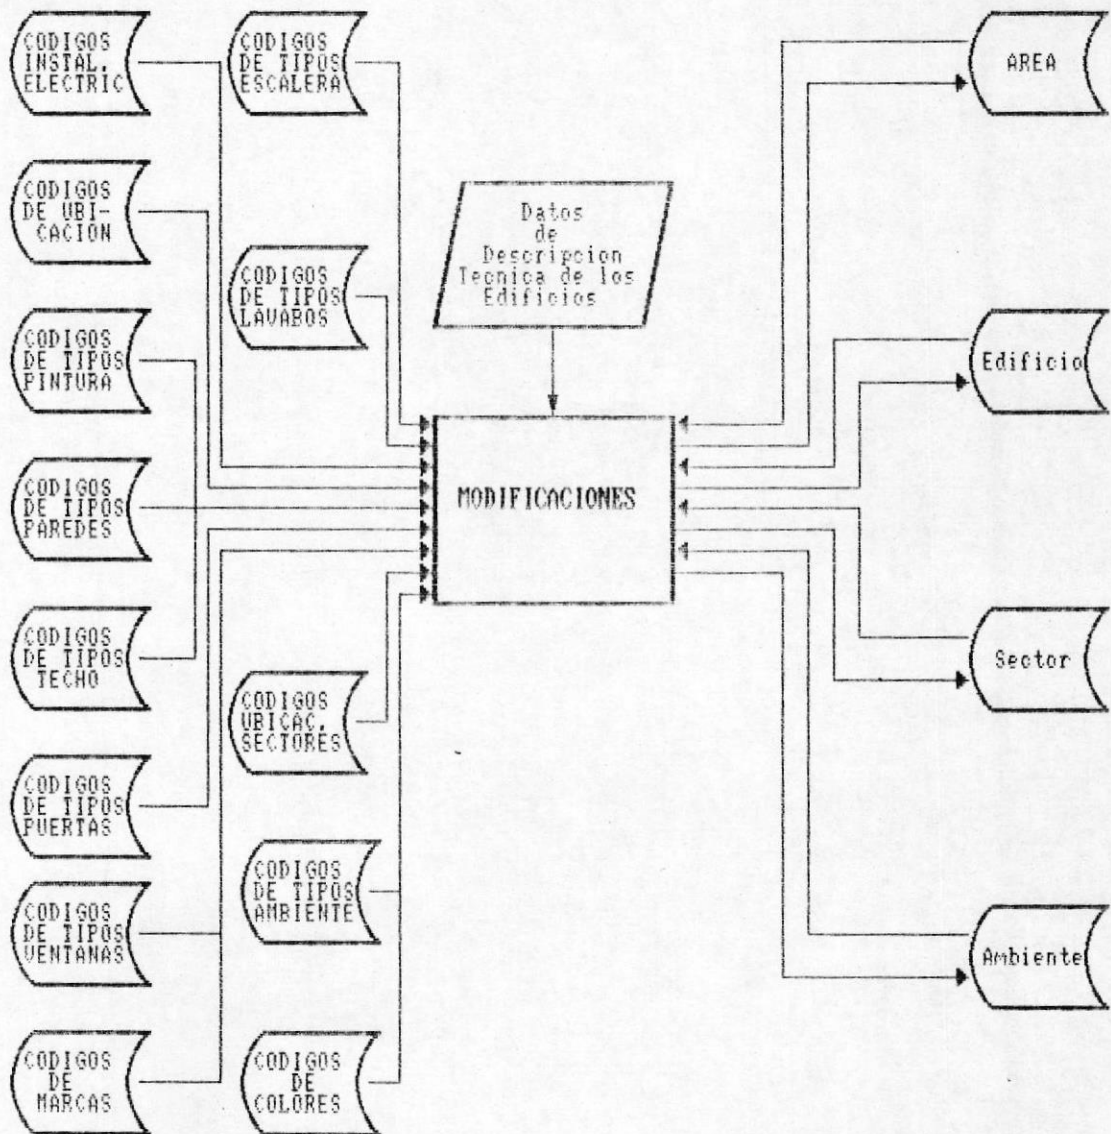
CODIGOS INSTAL. ELECTRIC

CODIGOS DE TIPOS ESCALERA

AREA

CODIGOS DE UBI-CACION

Datos de Descripcion Tecnica de los Edificios

CODIGOS DE TIPOS LAVABOS

CODIGOS DE TIPOS PINTURA

Edificio

CODIGOS DE TIPOS PAREDES

MODIFICACIONES

CODIGOS DE TIPOS TECHO

Sector

CODIGOS UBICAC. SECTORES

CODIGOS DE TIPOS PUERTAS

CODIGOS DE TIPOS AMBIENTE

CODIGOS DE TIPOS VENTANAS

Ambiente

CODIGOS DE MARCAS

CODIGOS DE COLORES